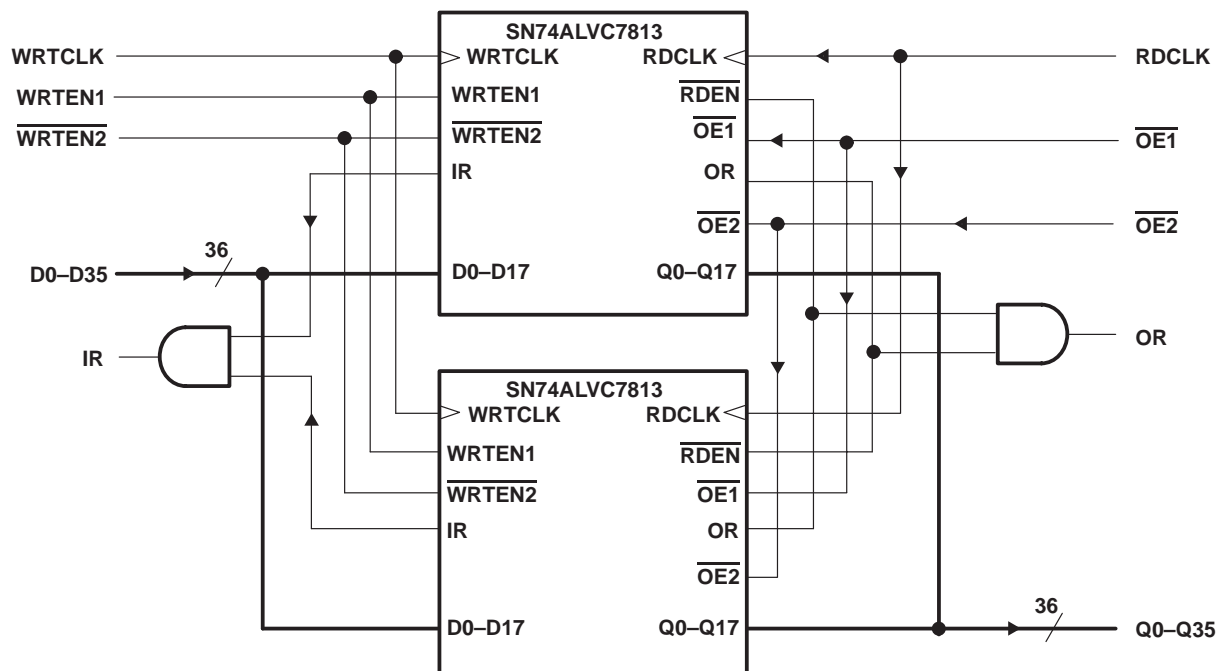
SN74ALVC7813

WRTCLK
WRTEN1
$\overline{WRTEN2}$
WRTCLK
WRTEN1
$\overline{WRTEN2}$
IR
RDCLK
$\overline{RDEN}$
$\overline{OE1}$
OR
$\overline{OE2}$
RDCLK
$\overline{OE1}$
$\overline{OE2}$
36
D0–D35
D0–D17
Q0–Q17
IR
OR

SN74ALVC7813

WRTCLK
WRTEN1
$\overline{WRTEN2}$
IR
D0–D17
RDCLK
$\overline{RDEN}$
$\overline{OE1}$
OR
$\overline{OE2}$
Q0–Q17
36
Q0–Q35